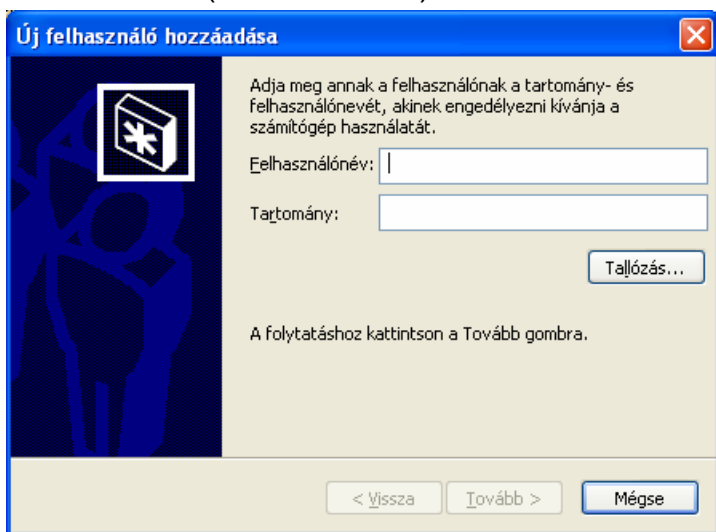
Új felhasználó hozzáadása

Adja meg annak a felhasználónak a tartomány- és felhasználónevét, akinek engedélyezni kívánja a számítógép használatát.

Felhasználónév:

Tartomány:

Tallózás...

A folytatáshoz kattintson a Tovább gombra.

< Vissza

Tovább >

Mégse